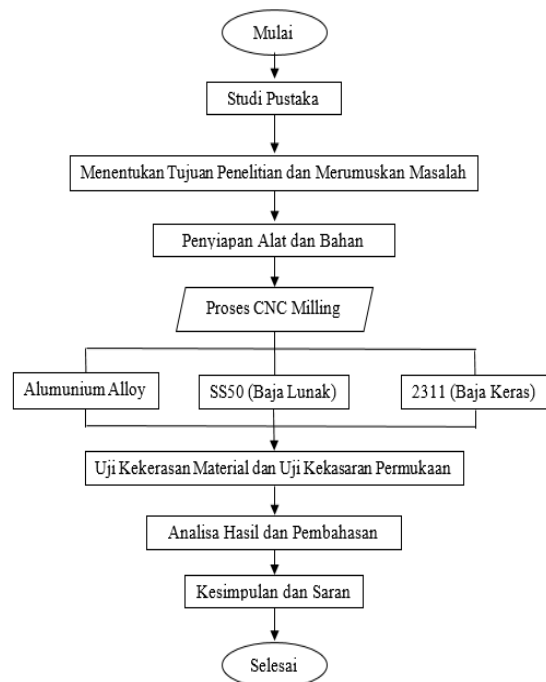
Mulai

Studi Pustaka

Menentukan Tujuan Penelitian dan Merumuskan Masalah

Penyiapan Alat dan Bahan

Proses CNC Milling

Alumunium Alloy

SS50 (Baja Lunak)

2311 (Baja Keras)

Uji Kekerasan Material dan Uji Kekasaran Permukaan

Analisa Hasil dan Pembahasan

Kesimpulan dan Saran

Selesai